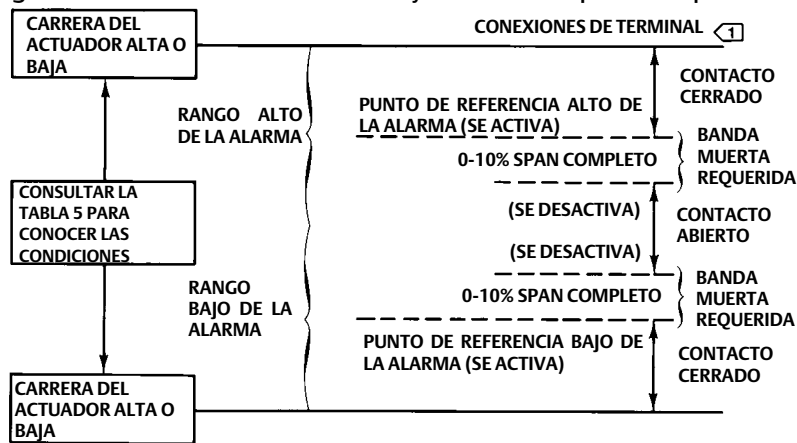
CARRERA DEL ACTUADOR ALTA O BAJA

CONEXIONES DE TERMINAL 1

CONTACTO CERRADO

RANGO ALTO DE LA ALARMA

PUNTO DE REFERENCIA ALTO DE LA ALARMA (SE ACTIVA)

BANDA MUERTA REQUERIDA

0-10% SPAN COMPLETO

CONSULTAR LA TABLA 5 PARA CONOCER LAS CONDICIONES

(SE DESACTIVA)

CONTACTO ABIERTO

(SE DESACTIVA)

BANDA MUERTA REQUERIDA

RANGO BAJO DE LA ALARMA

0-10% SPAN COMPLETO

PUNTO DE REFERENCIA BAJO DE LA ALARMA (SE ACTIVA)

CONTACTO CERRADO

CARRERA DEL ACTUADOR ALTA O BAJA